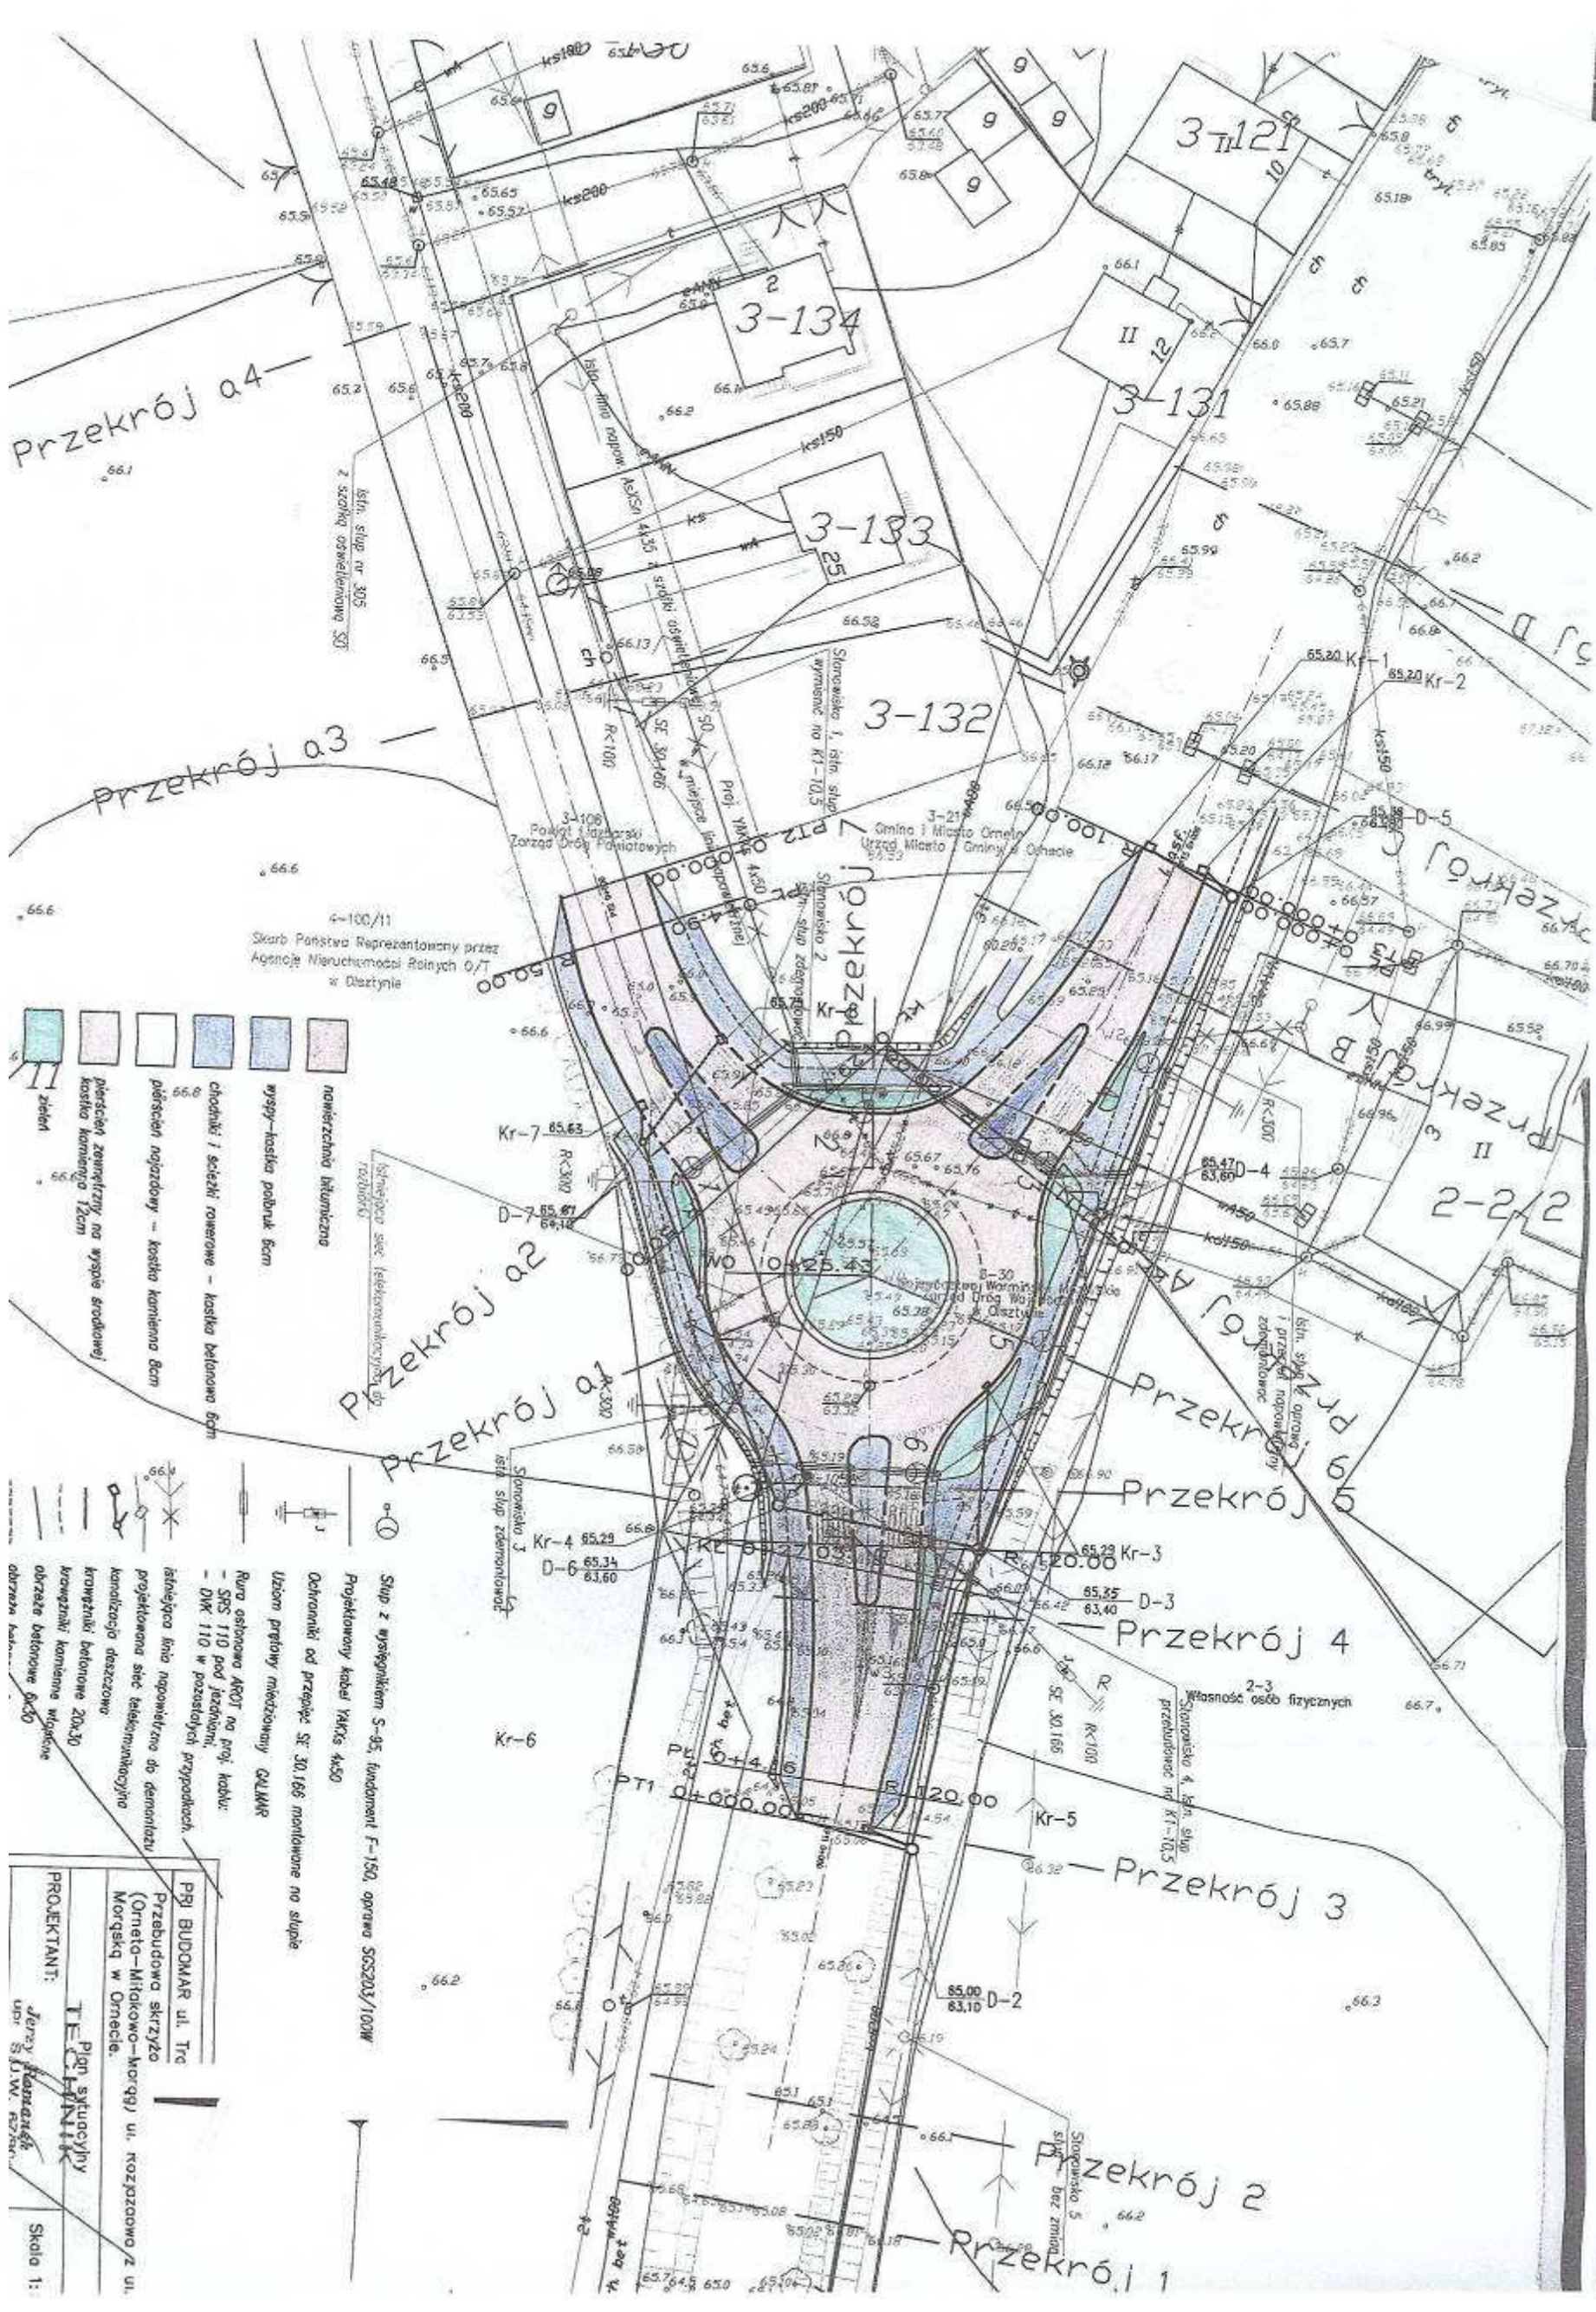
Przekrój a4
Przekrój a3
Przekrój a2
Przekrój a1
Przekrój 1
Przekrój 2
Przekrój 3
Przekrój 4
Przekrój 5
Przekrój 6
Przekrój 7
Przekrój A
Przekrój B
Przekrój C
Przekrój D

3-121
3-134
3-131
3-133
3-132
2-2/2

3-106
Powiat Lidzbarski
Zarząd Dróg Powiatowych

3-21
Gmina i Miasto Orneta
Urząd Miasta i Gminy w Ornecie

4-100/11
Skarb Państwa Reprezentowany przez Agencję Nieruchomości Rolnych O/T w Olsztynie

8-30
Województwo Warmińsko-Mazurskie
Zarząd Dróg Wojewódzkich w Olsztynie

2-3
Własność osób fizycznych

istn. słup nr 305 z szafką oświetleniową SO

Stanowisko 1, istn. słup wymienić na K1-10,5

Stanowisko 2
istn. słup zdemontować

Stanowisko 3
istn. słup zdemontować

Stanowisko 4, istn. słup przebudować na K1-10,5

Stanowisko 5
słup bez zmian

Proj. YAKXs 4x50

istniejąca sieć telekomunikacyjna do rozbiórki

istn. słup oprawą i przyłącz napowietrzny zdemontować

nawierzchnia bitumiczna
wyspy-kostka połbruk 8cm
chodniki i ścieżki rowerowe - kostka betonowa 6cm
pierścień najazdowy - kostka kamienna 8cm
pierścień zewnętrzny na wyspie środkowej kostka kamienna 12cm
zieleń

Słup z wysięgnikiem S-95, fundament F-150, oprawa SGS203/100W
Projektowany kabel YAKXs 4x50
Ochronniki od przepięć SE 30.166 montowane na słupie
Uziom prętowy miedziowany GALMAR
Rura osłonowa AROT na proj. kablu:
- SRS 110 pod jezdniami,
- DVK 110 w pozostałych przypadkach.
istniejąca linia napowietrzna do demontażu
projektowana sieć telekomunikacyjna
kanalizacja deszczowa
krawężniki betonowe 20x30
krawężniki kamienne wtopione
obrzeże betonowe 6x30

PBI BUDOMAR ul. Trz
Przebudowa skrzyżo (Orneta-Miłakowo-Morąg) ul. Rozpędzowa z ul. Morąską w Ornecie.
Plan sytuacyjny
PROJEKTANT:
Jerzy Hanaczk
upr. S.U.W. 67/...
Skala 1:

WO 10+25.43
PT1 0+000.00
PT2 0+000.00
R 100.00
R 120.00
R=300
R<300
R<100
Kr-1 65,20
Kr-2 65,20
Kr-3 65,29
Kr-4 65,29
Kr-5
Kr-6
Kr-7 65,63
Kr-8
D-2 $\frac{65,00}{63,10}$
D-3 $\frac{65,35}{63,40}$
D-4 $\frac{65,47}{63,60}$
D-5 $\frac{65,38}{63,60}$
D-6 $\frac{65,34}{63,60}$
D-7 $\frac{65,87}{64,10}$
SE 30.166
ks200
ks150
kd150
kd450
ch
II
9
10
12
25
65.6
66.1
66.6
66.2
66.3
66.7
66.5